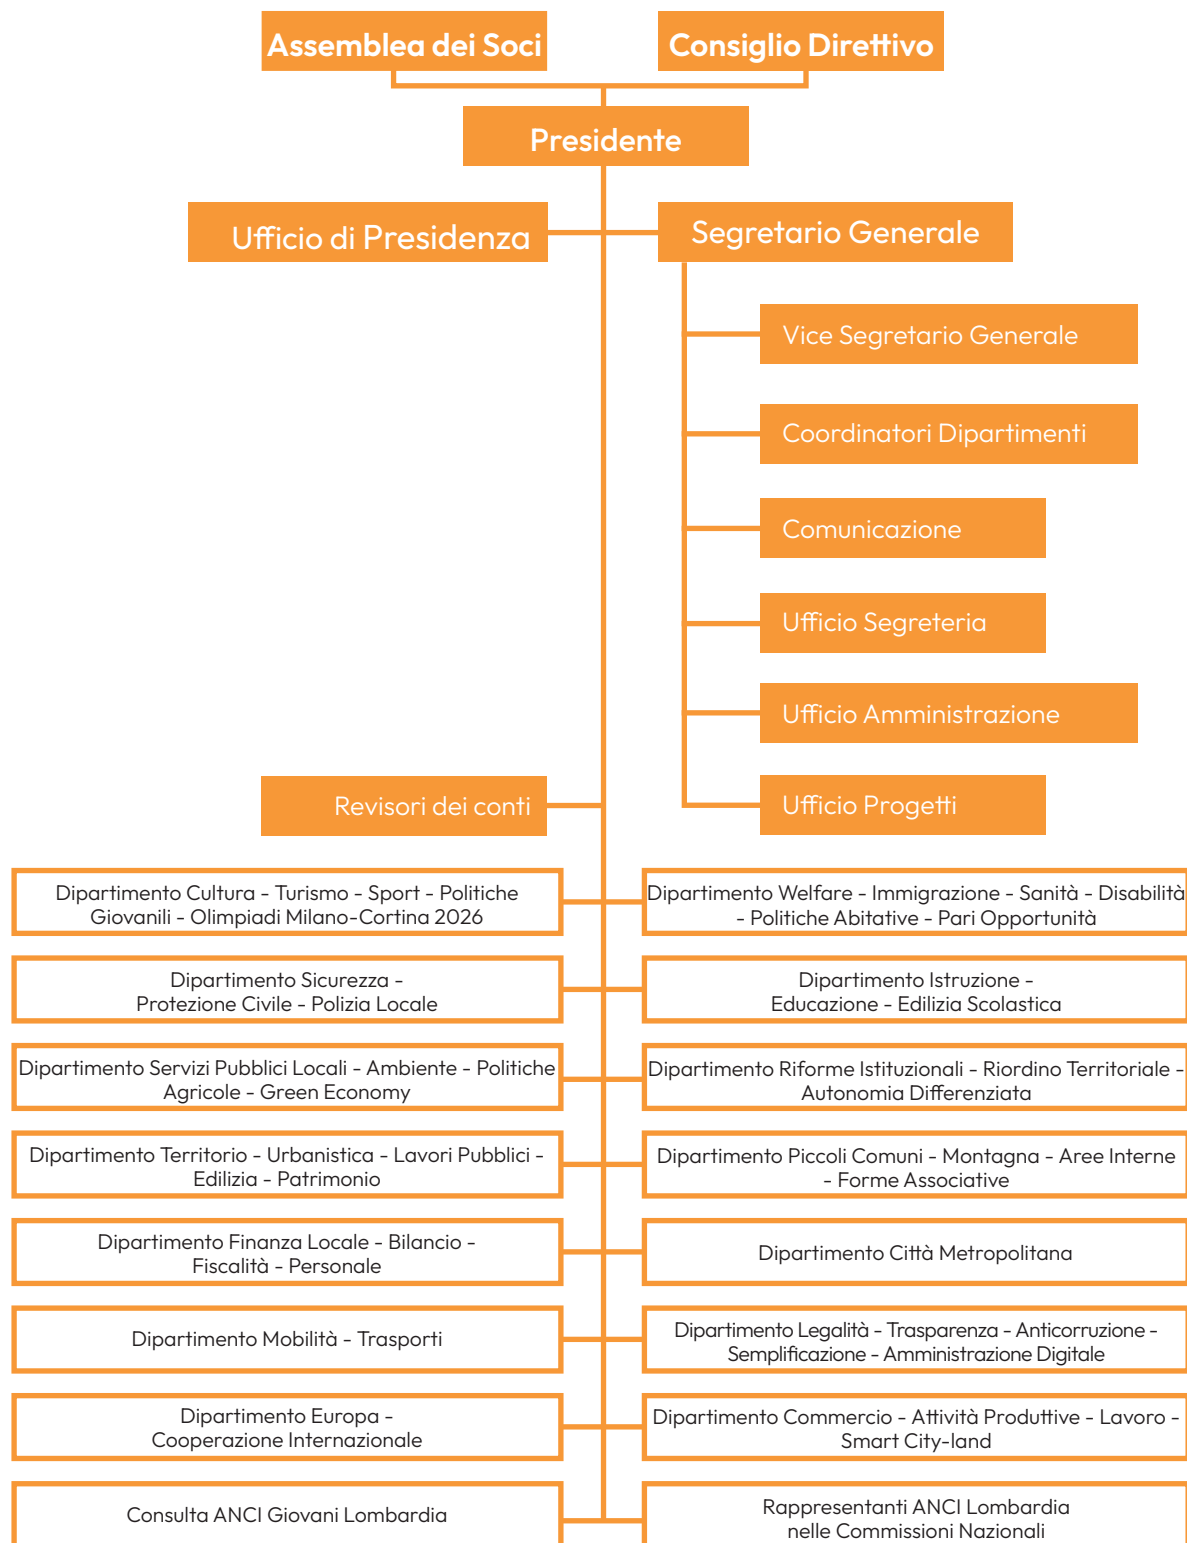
Assemblea dei Soci

Consiglio Direttivo

Presidente

Ufficio di Presidenza

Segretario Generale

Vice Segretario Generale

Coordinatori Dipartimenti

Comunicazione

Ufficio Segreteria

Ufficio Amministrazione

Revisori dei conti

Ufficio Progetti

Dipartimento Cultura – Turismo – Sport – Politiche Giovanili – Olimpiadi Milano-Cortina 2026

Dipartimento Welfare – Immigrazione – Sanità – Disabilità – Politiche Abitative – Pari Opportunità

Dipartimento Sicurezza – Protezione Civile – Polizia Locale

Dipartimento Istruzione – Educazione – Edilizia Scolastica

Dipartimento Servizi Pubblici Locali – Ambiente – Politiche Agricole – Green Economy

Dipartimento Riforme Istituzionali – Riordino Territoriale – Autonomia Differenziata

Dipartimento Territorio – Urbanistica – Lavori Pubblici – Edilizia – Patrimonio

Dipartimento Piccoli Comuni – Montagna – Aree Interne – Forme Associative

Dipartimento Finanza Locale – Bilancio – Fiscalità – Personale

Dipartimento Città Metropolitana

Dipartimento Mobilità – Trasporti

Dipartimento Legalità – Trasparenza – Anticorruzione – Semplificazione – Amministrazione Digitale

Dipartimento Europa – Cooperazione Internazionale

Dipartimento Commercio – Attività Produttive – Lavoro – Smart City-land

Consulta ANCI Giovani Lombardia

Rappresentanti ANCI Lombardia nelle Commissioni Nazionali